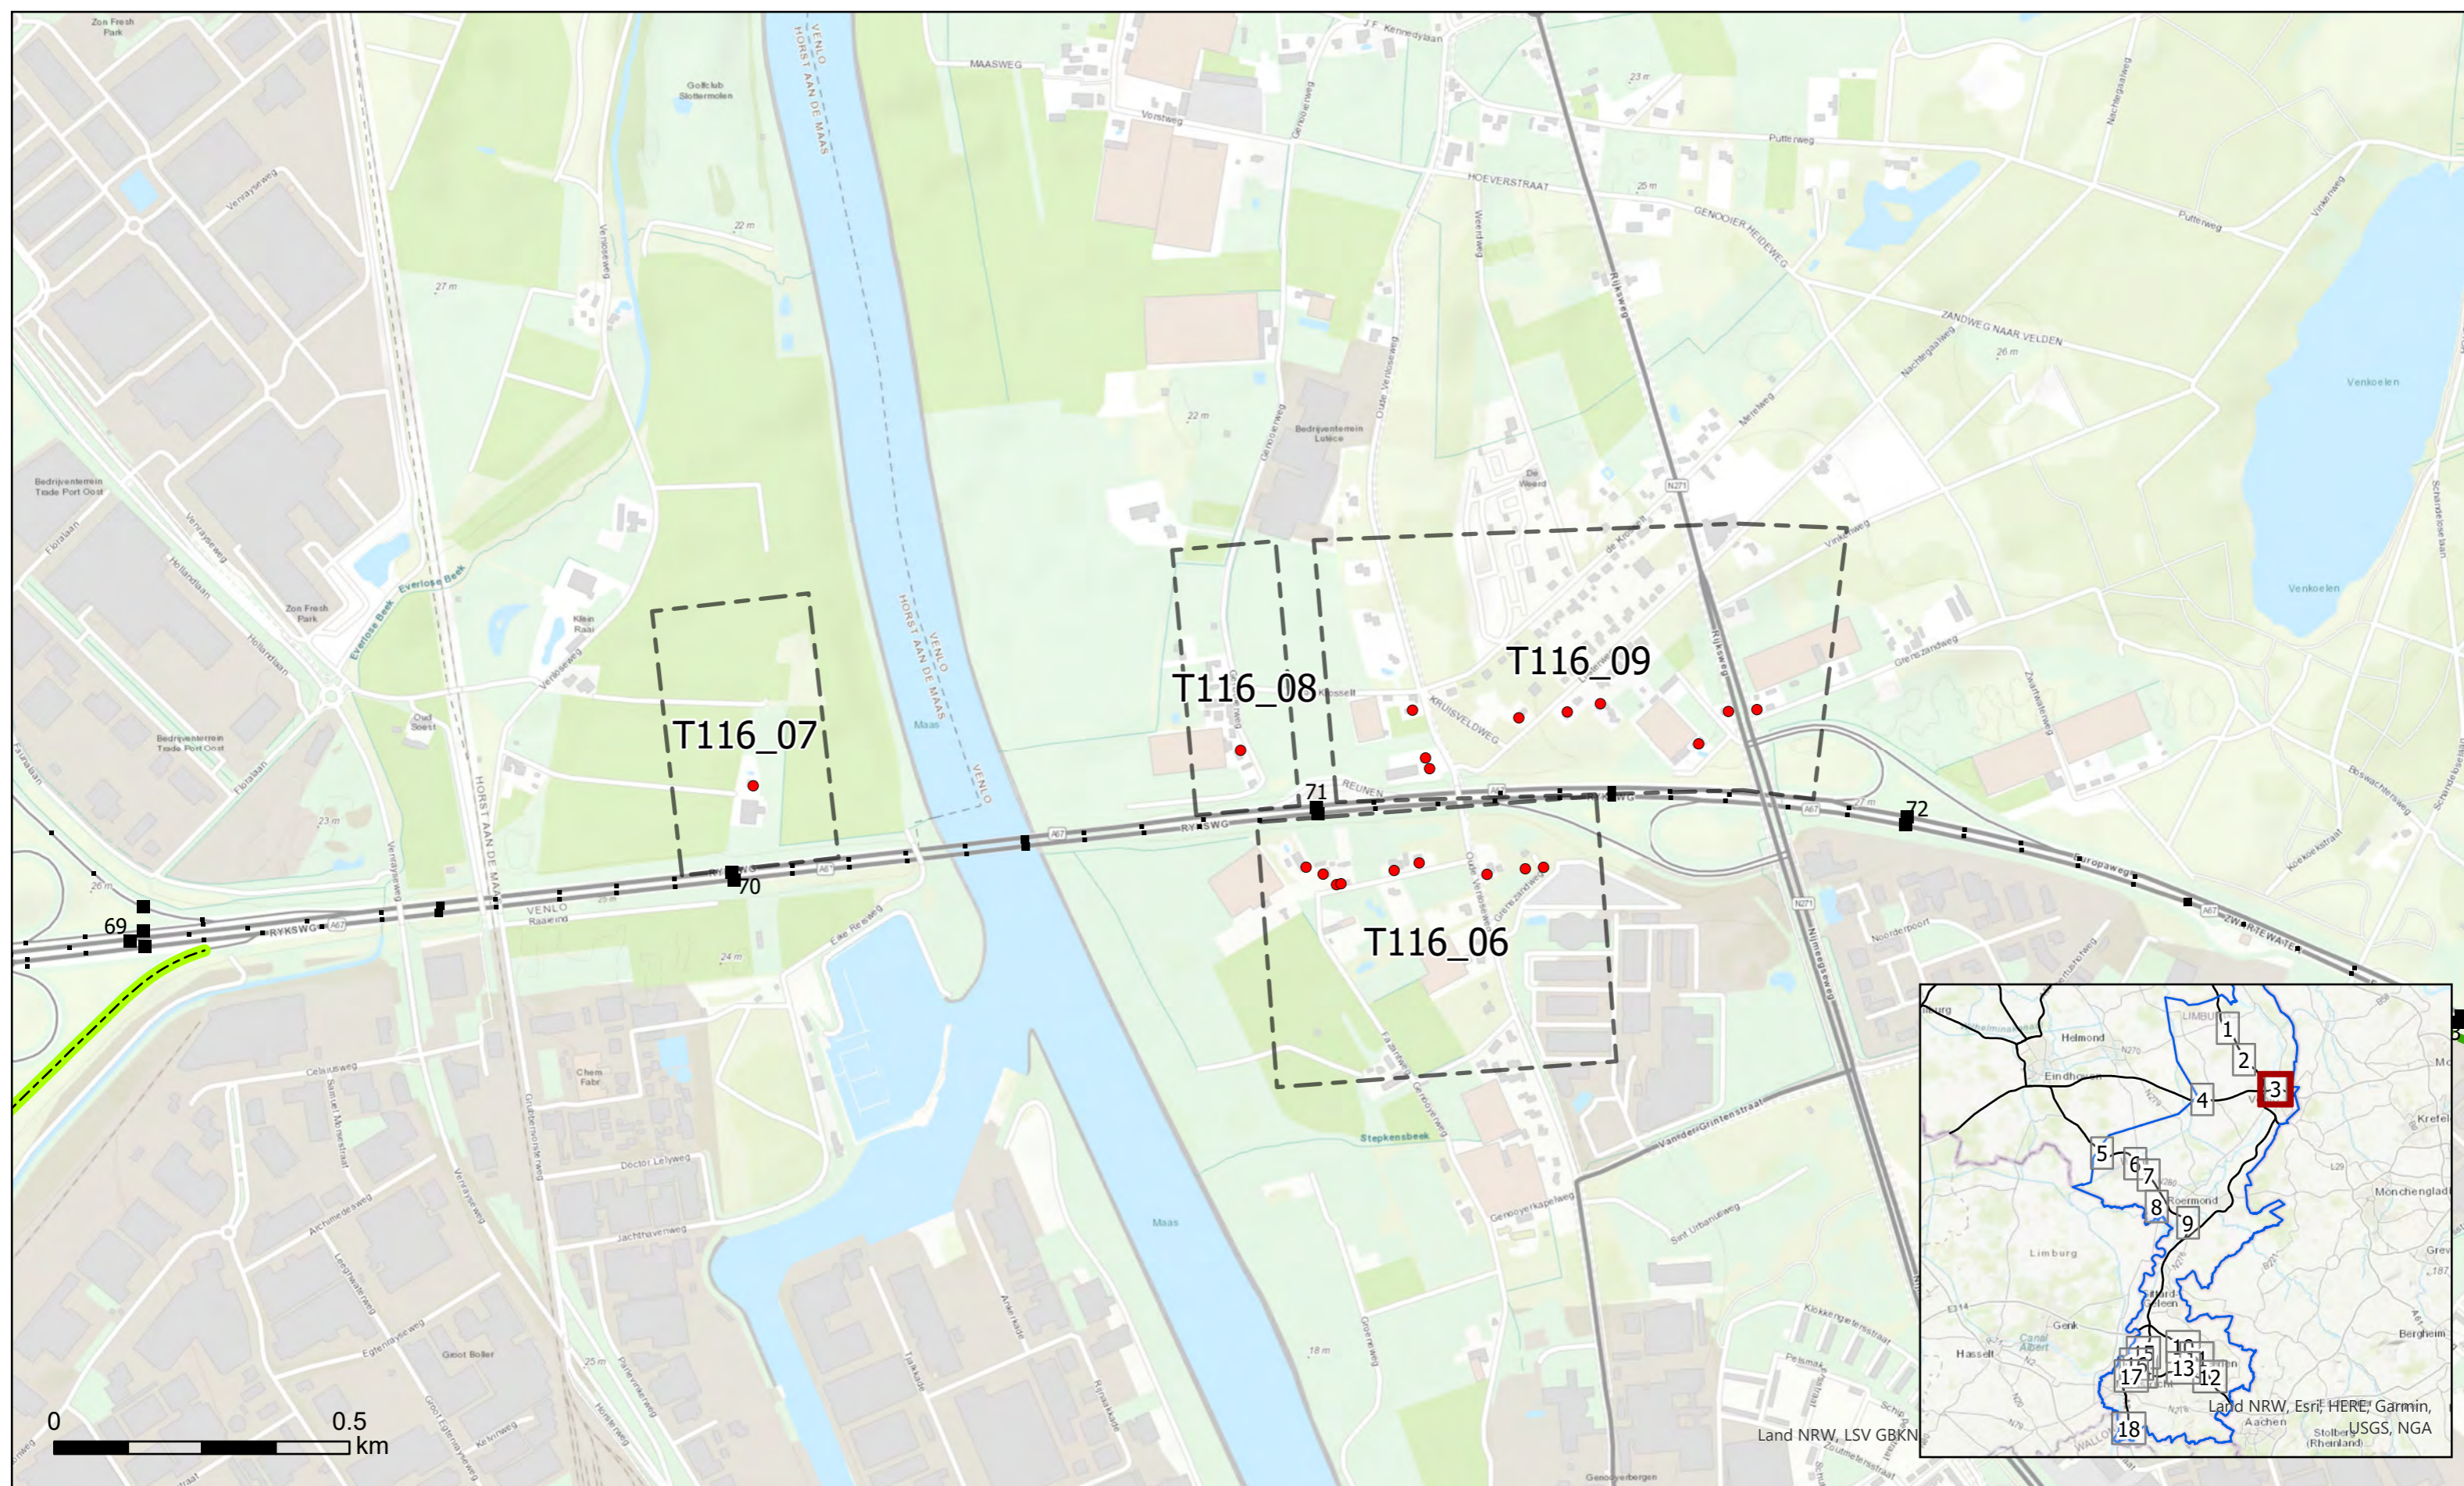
T116_07

T116_08

T116_09

T116_06

69

70

71

72

0

0.5

km

Land NRW, LSV GBKN

Land NRW, Esri, HERE, Garmin, USGS, NGA

1

2

3

4

5

6

7

8

9

10

12

13

15

17

18

Helmond

Eindhoven

Roermond

Limburg

Genk

Hasselt

Aachen

Krefeld

Mönchengladbach

Bergheim

Venkoelen

Maas

VENLO

HORST AAN DE MAAS

RYKSWG

Everlose Beek

Stepkensbeek

Zon Fresh Park

Golfclub Stoltermolen

Bedrijventerrein Trade Port Oost

Bedrijventerrein Lutèce

De Weerd

Klein Raai

Oud Soest

Chem Fabr

Groot Boller

MAASWEG

Vorstweg

HOEVERSTRAAT

GENOOIER HEIDEWEG

ZANDWEG NAAR VELDEN

Rijksweg

Nijmeegseweg

KRUISVELDWEG

REUNEN

Oude Venloseweg

Grenszandweg

Venrayseweg

Floralaan

Hollandlaan

Celsiusweg

Archimedesweg

Doctor Lelyweg

Jachthavenweg

Vanderlindenstraat

Putterweg

Nachtegaalweg

Merelweg

Zwartwaterweg

Europaweg

Noorderpoort

Genooyerkapelweg

Klokkengietersstraat

Pelsmakerstraat

Eike Reisweg

Egtenrayseweg

Tjalkkade

Rijnaakkade

A67

N271

27 m

22 m

23 m

25 m

26 m

24 m

18 m